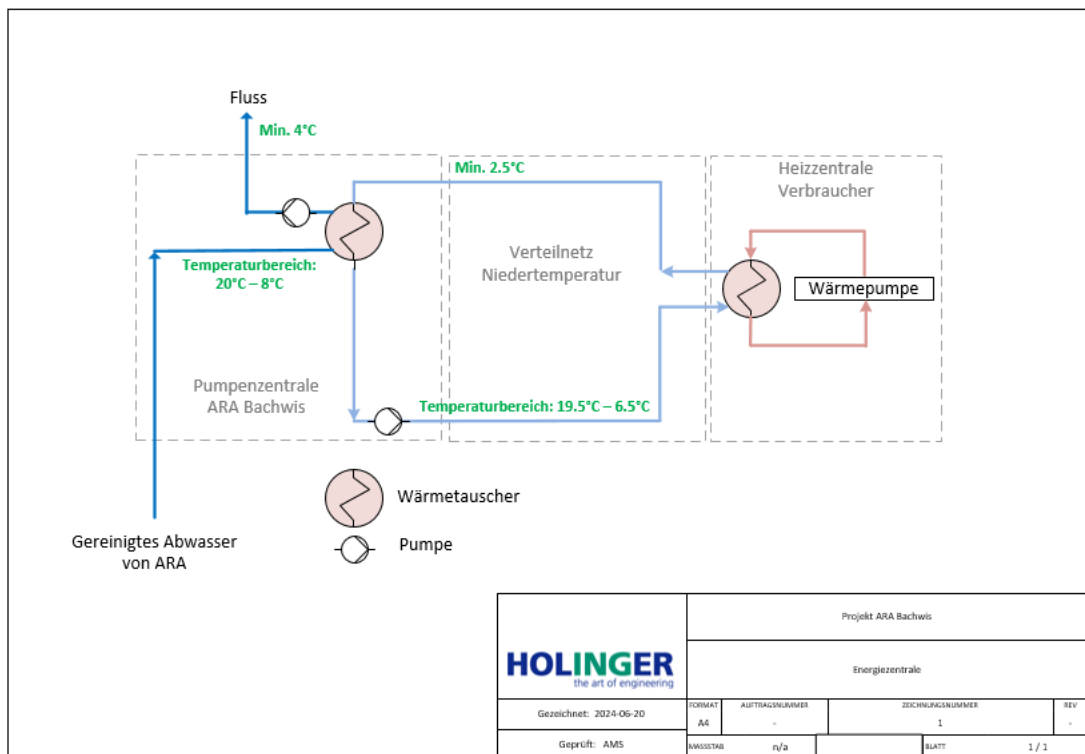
Fluss

Min. 4°C

Min. 2.5°C

Heizzentrale Verbraucher

Temperaturbereich: 20°C – 8°C

Verteilnetz Niedertemperatur

Wärmepumpe

Pumpenzentrale ARA Bachwis

Temperaturbereich: 19.5°C – 6.5°C

Wärmetauscher

Pumpe

Gereinigtes Abwasser von ARA

| HOLINGER the art of engineering | Projekt ARA Bachwis | | | |
|---|---|---|---|---|
| | Energiezentrale | | | |
| Gezeichnet: 2024-06-20 | FORMAT A4 | AUFTRAGSNUMMER - | ZEICHNUNGSNUMMER 1 | REV - |
| Geprüft: AMS | MASSSTAB n/a | | BLATT 1 / 1 | |